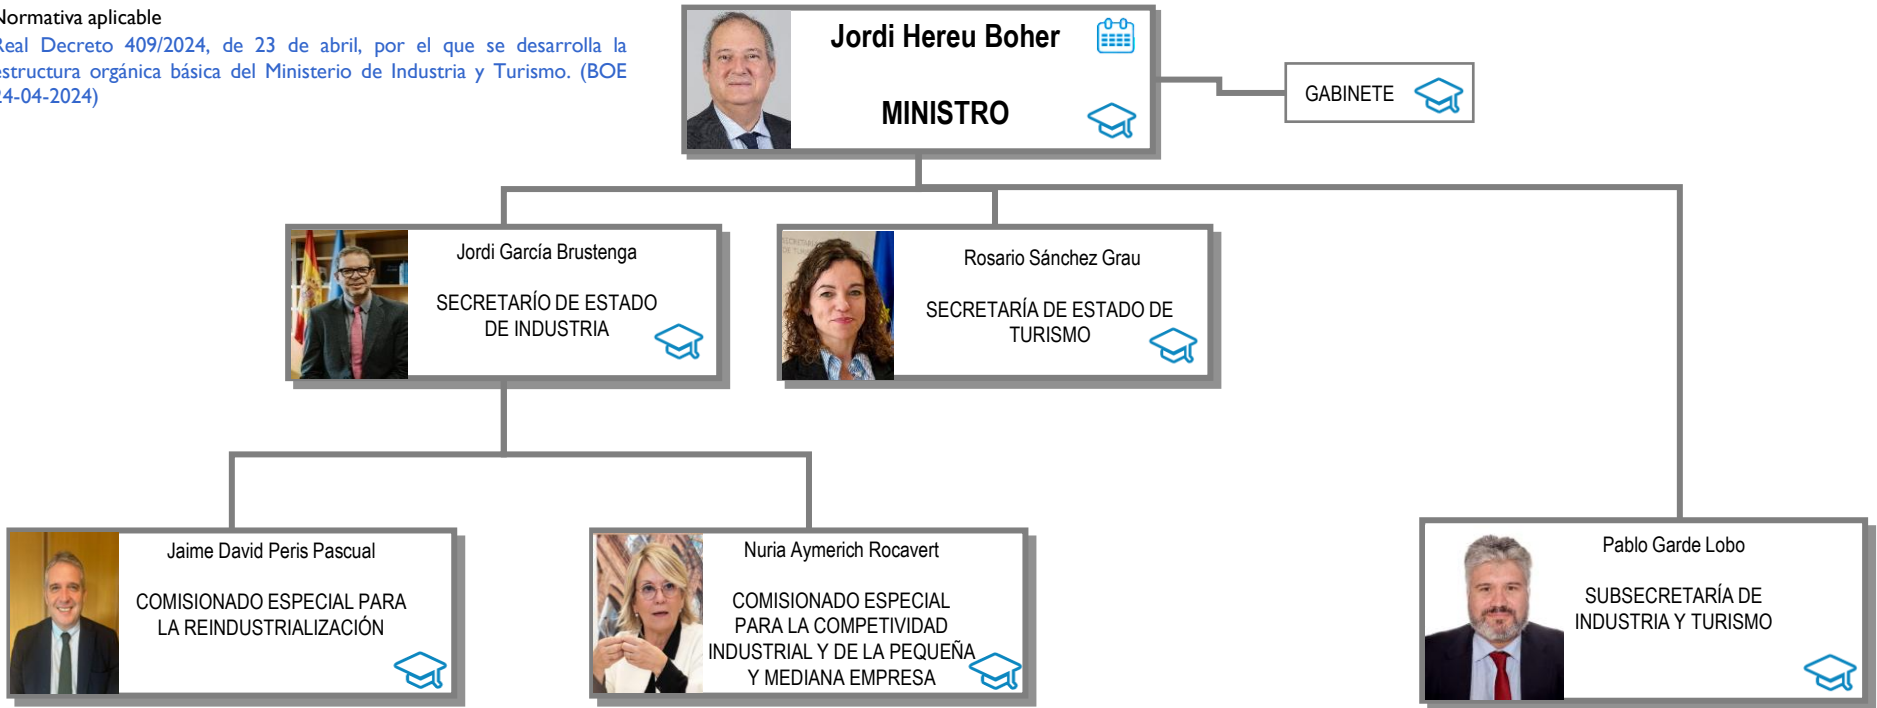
Normativa aplicable

Real Decreto 409/2024, de 23 de abril, por el que se desarrolla la estructura orgánica básica del Ministerio de Industria y Turismo. (BOE 24-04-2024)

Jordi Hereu Boher

MINISTRO

GABINETE

Jordi García Brustenga

SECRETARÍO DE ESTADO DE INDUSTRIA

Rosario Sánchez Grau

SECRETARÍA DE ESTADO DE TURISMO

Jaime David Peris Pascual

COMISIONADO ESPECIAL PARA LA REINDUSTRIALIZACIÓN

Nuria Aymerich Rocavert

COMISIONADO ESPECIAL PARA LA COMPETIVIDAD INDUSTRIAL Y DE LA PEQUEÑA Y MEDIANA EMPRESA

Pablo Garde Lobo

SUBSECRETARÍA DE INDUSTRIA Y TURISMO